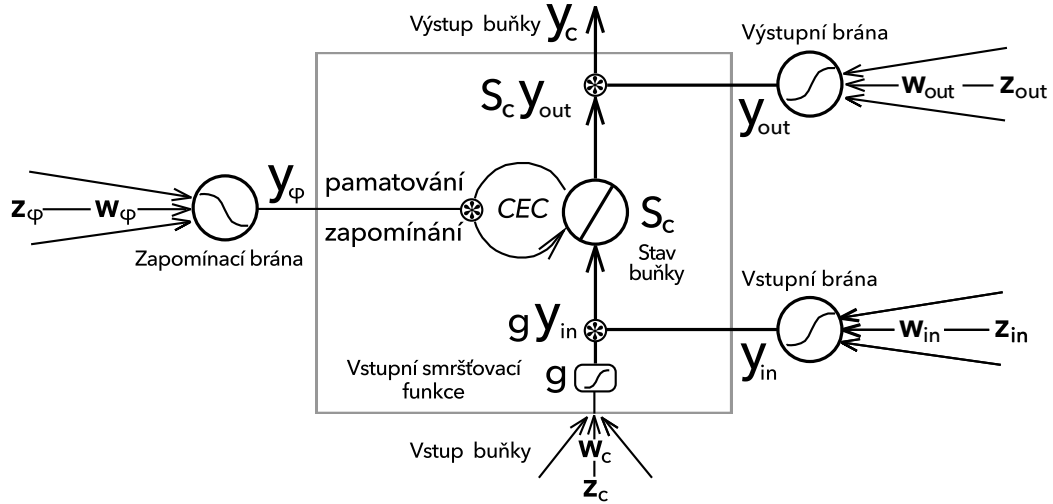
Výstup buňky $y_c$

Výstupní brána

$S_c y_{out}$

$\mathbf{w}_{out}$ — $\mathbf{z}_{out}$

$y_{out}$

$\mathbf{z}_\varphi$ — $\mathbf{w}_\varphi$

$y_\varphi$

pamatování

zapomínání

CEC

$S_c$

Stav buňky

Zapomínací brána

Vstupní brána

$g y_{in}$

$\mathbf{w}_{in}$ — $\mathbf{z}_{in}$

$y_{in}$

Vstupní smršťovací funkce

g

Vstup buňky

$\mathbf{w}_c$

$\mathbf{z}_c$